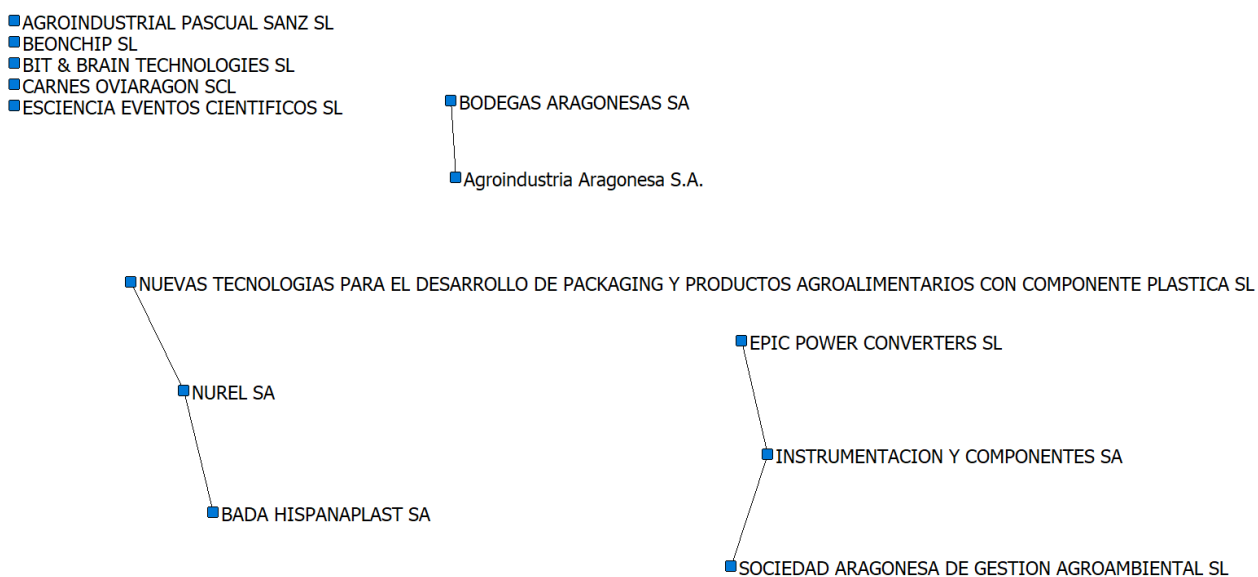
AGROINDUSTRIAL PASCUAL SANZ SL
BEONCHIP SL
BIT & BRAIN TECHNOLOGIES SL
CARNES OVIARAGON SCL
ESCIENCIA EVENTOS CIENTIFICOS SL

BODEGAS ARAGONESAS SA
Agroindustria Aragonesa S.A.

NUEVAS TECNOLOGIAS PARA EL DESARROLLO DE PACKAGING Y PRODUCTOS AGROALIMENTARIOS CON COMPONENTE PLASTICA SL
NUREL SA
BADA HISPANAPLAST SA

EPIC POWER CONVERTERS SL
INSTRUMENTACION Y COMPONENTES SA
SOCIEDAD ARAGONESA DE GESTION AGROAMBIENTAL SL